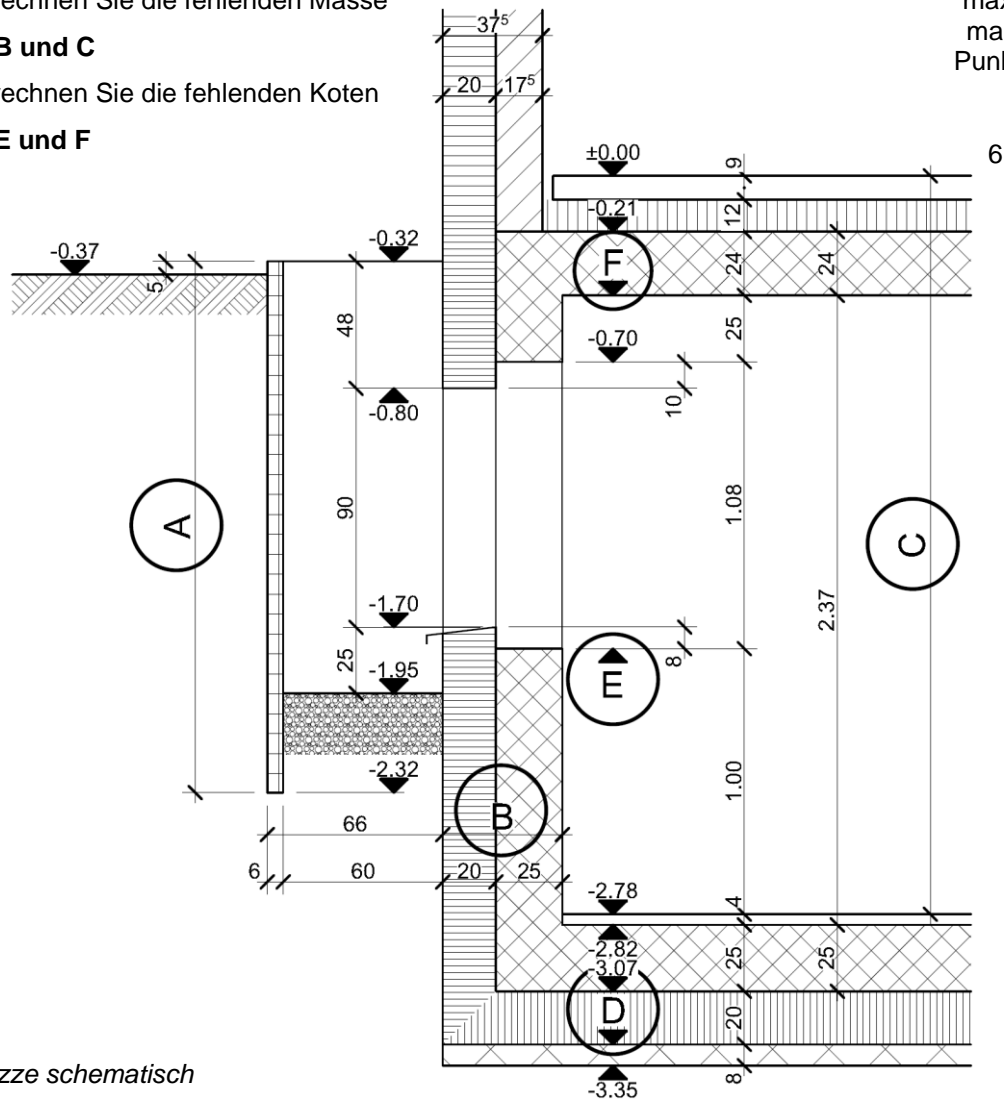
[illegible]echnen Sie die fehlenden Masse
B und C
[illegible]echnen Sie die fehlenden Koten
E und F

ma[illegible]
ma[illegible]
Punk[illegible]
6

$37^5$
20 $17^5$
±0.00
9
-0.21
12
F
24
24
-0.37
5
-0.32
48
25
-0.70
10
-0.80
A
90
1.08
C
2.37
-1.70
25
8
-1.95
E
1.00
-2.32
B
66
6
60
20
25
-2.78
4
-2.82
-3.07
25
25
D
20
8
-3.35
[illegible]zze schematisch